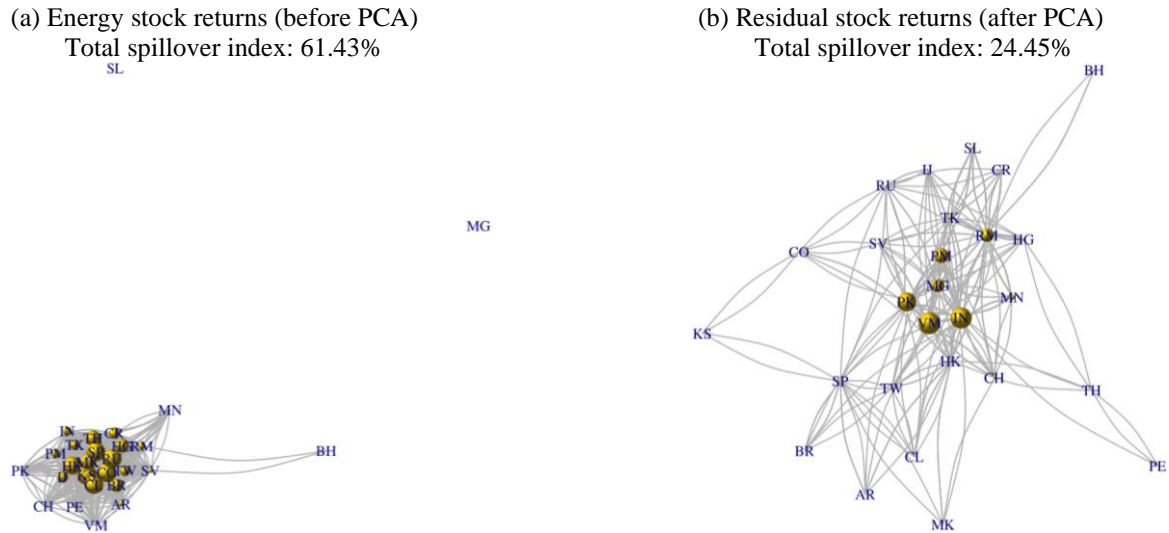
(a) Energy stock returns (before PCA)
Total spillover index: 61.43%

SL

MG

MN
IN
TK TH CR
HG RM
PM
PK SV BH
CH PE AR
VM

(b) Residual stock returns (after PCA)
Total spillover index: 24.45%

BH
SL
IJ CR
RU
TK
RM HG
SV
CO PM
MG
PK
MN
VN IN
KS
HK
SP CH
TW TH
BR CL
PE
AR
MK